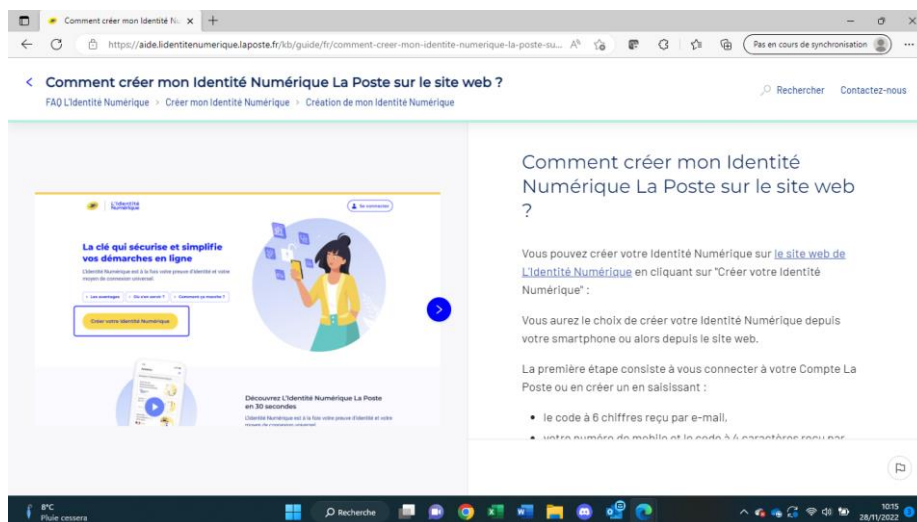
Comment créer mon Identité N ×
+
https://aide.lidentitenumerique.laposte.fr/kb/guide/fr/comment-creer-mon-identite-numerique-la-poste-su...
Pas en cours de synchronisation

< Comment créer mon Identité Numérique La Poste sur le site web ?
FAQ L'Identité Numérique > Créer mon Identité Numérique > Création de mon Identité Numérique
Rechercher Contactez-nous

L'Identité Numérique
Se connecter
La clé qui sécurise et simplifie vos démarches en ligne
L'Identité Numérique est à la fois votre preuve d'identité et votre moyen de connexion universel.
Les avantages
Où s'en servir ?
Comment ça marche ?
Créer votre Identité Numérique
Découvrez L'Identité Numérique La Poste en 30 secondes
L'Identité Numérique est à la fois votre preuve d'identité et votre moyen de connexion universel.

Comment créer mon Identité Numérique La Poste sur le site web ?

Vous pouvez créer votre Identité Numérique sur le site web de L'Identité Numérique en cliquant sur "Créer votre Identité Numérique" :

Vous aurez le choix de créer votre Identité Numérique depuis votre smartphone ou alors depuis le site web.

La première étape consiste à vous connecter à votre Compte La Poste ou en créer un en saisissant :

• le code à 6 chiffres reçu par e-mail,
• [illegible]

8°C
Pluie cessera
Recherche
10:15
28/11/2022